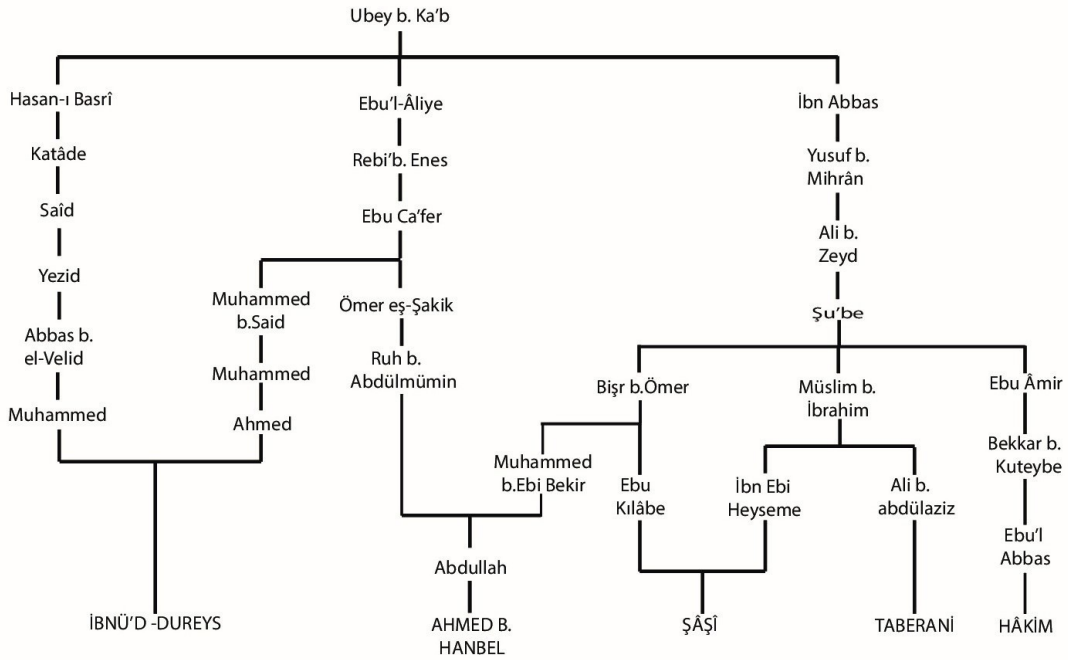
Ubey b. Ka'b

Hasan-ı Basrî
Katâde
Saîd
Yezid
Abbas b. el-Velid
Muhammed

Ebu'l-Âliye
Rebi'b. Enes
Ebu Ca'fer

Muhammed b.Said
Muhammed
Ahmed

Ömer eş-Şakik
Ruh b. Abdülmümin

İbn Abbas
Yusuf b. Mihrân
Ali b. Zeyd
Şu'be

Bişr b.Ömer
Müslim b. İbrahim
Ebu Âmir

Muhammed b.Ebi Bekir
Ebu Kılâbe
İbn Ebi Heyseme
Ali b. abdülaziz
Bekkar b. Kuteybe
Ebu'l Abbas

Abdullah

İBNÜ'D -DUREYS
AHMED B. HANBEL
ŞÂŞÎ
TABERANİ
HÂKİM